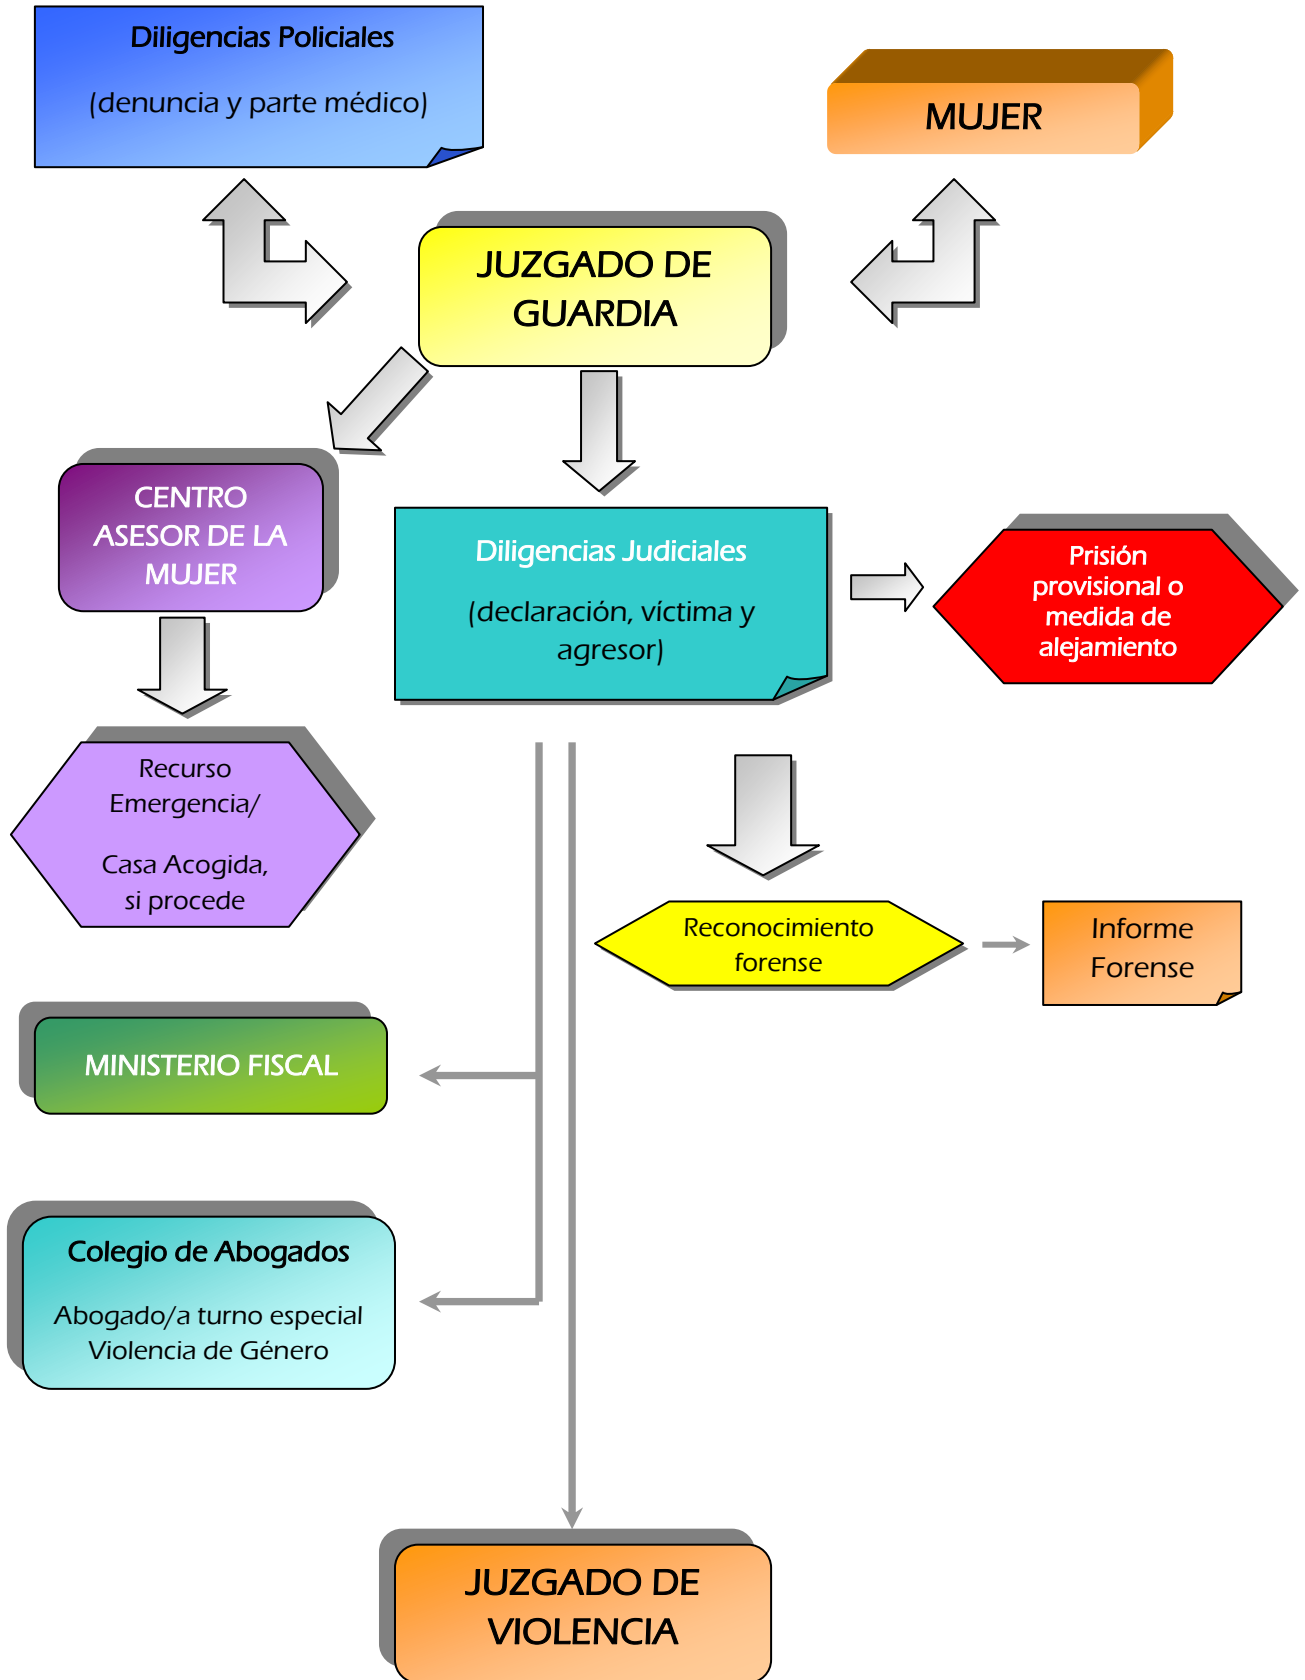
Diligencias Policiales

(denuncia y parte médico)

MUJER

JUZGADO DE GUARDIA

CENTRO ASESOR DE LA MUJER

Diligencias Judiciales

(declaración, víctima y agresor)

Prisión provisional o medida de alejamiento

Recurso Emergencia/

Casa Acogida, si procede

Reconocimiento forense

Informe Forense

MINISTERIO FISCAL

Colegio de Abogados

Abogado/a turno especial Violencia de Género

JUZGADO DE VIOLENCIA